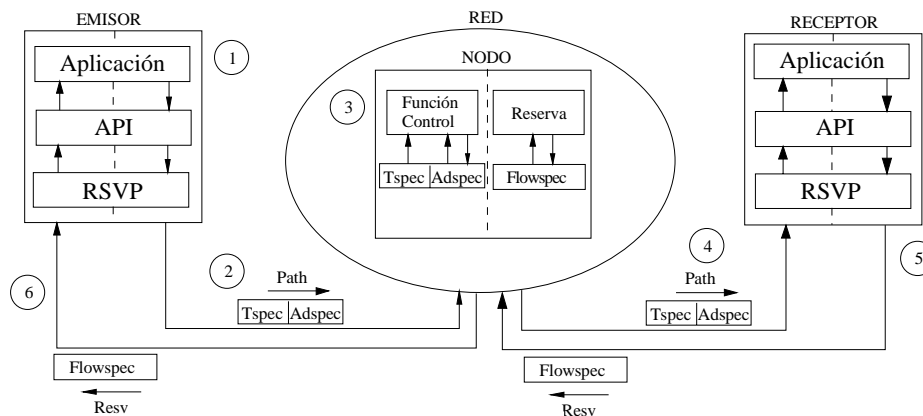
EMISOR

Aplicación

API

RSVP

1

RED

NODO

3

Función Control

Tspec Adspec

Reserva

Flowspec

RECEPTOR

Aplicación

API

RSVP

2

Path

Tspec Adspec

6

Flowspec

Resv

4

Path

Tspec Adspec

5

Flowspec

Resv